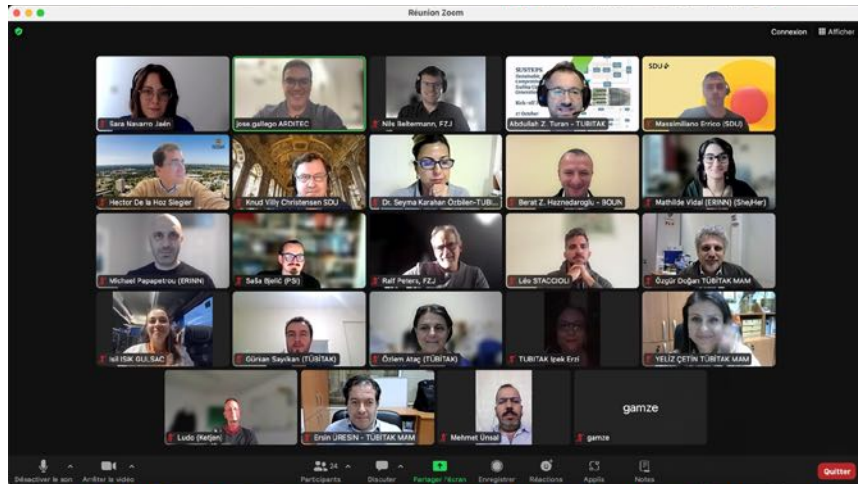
Réunion Zoom

Connexion Afficher

Sara Navarro Jaén
jose.gallego ARDITEC
Nils Beltermann, FZJ
SUSTEPS
Kick-off
Abdullah Z. Turan - TUBITAK
SDU
Massimiliano Errico (SDU)
Hector De la Hoz Siegler
Knud Villy Christensen SDU
Dr. Seyma Karahan Özbilen-TUBI...
Berat Z. Haznedaroglu - BOUN
Mathilde Vidal (ERINN) (She/Her)
Michael Papapetrou (ERINN)
Saša Bjelić (PSI)
Ralf Peters, FZJ
Léo STACCIOLI
Özgür Doğan TÜBİTAK MAM
Işıl IŞIK GULSAC
Gürkan Sayıkan (TÜBİTAK)
Özlem Ataç (TÜBİTAK)
TUBITAK İpek Erzi
YELİZ ÇETİN TÜBİTAK MAM
Ludo (Ketjen)
Ersin ÜRESİN - TÜBİTAK MAM
Mehmet Ünsal
gamze
gamze

Désactiver le son
Arrêter la vidéo
24
Participants
Discuter
Partager l'écran
Enregistrer
Réactions
Applis
Notes
Quitter